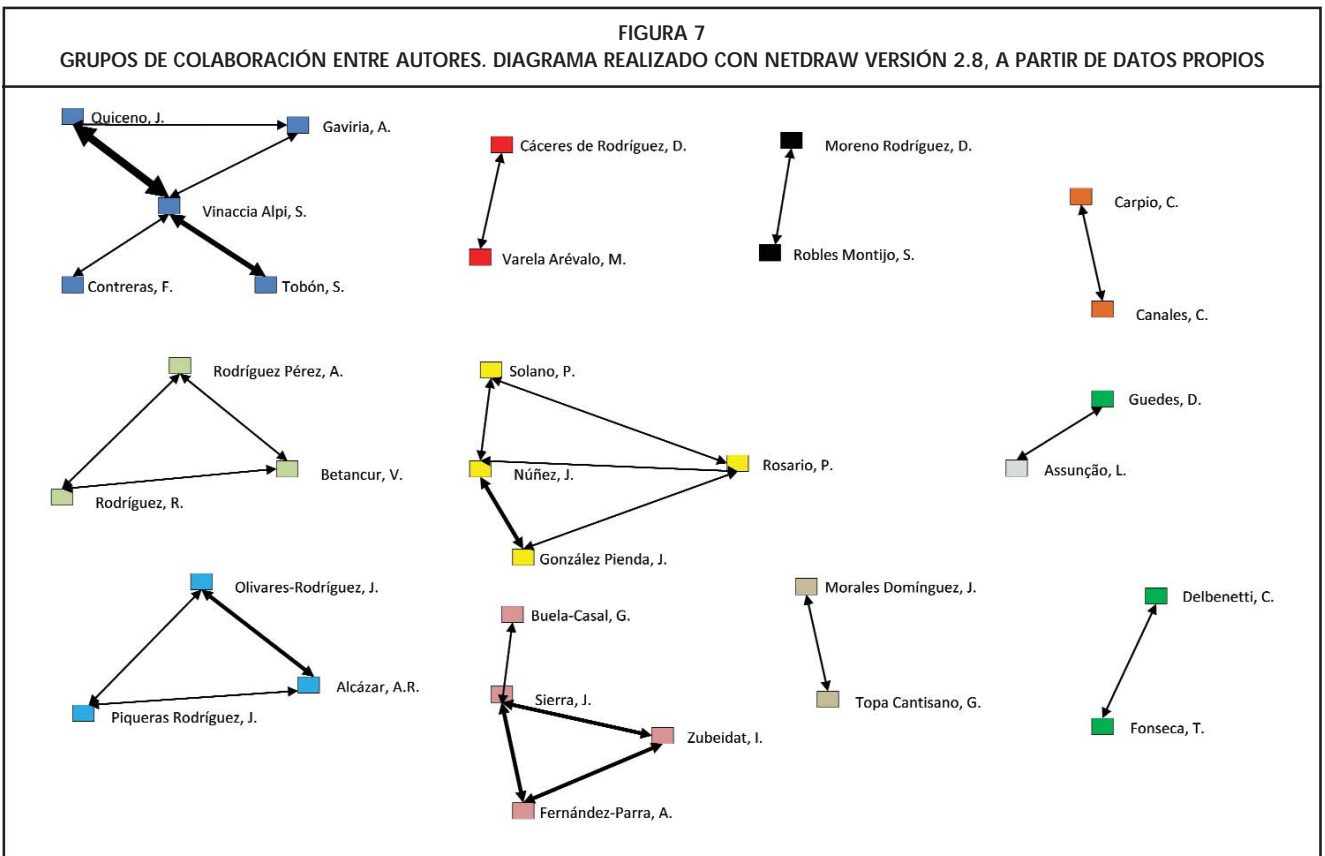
FIGURA 7
GRUPOS DE COLABORACIÓN ENTRE AUTORES. DIAGRAMA REALIZADO CON NETDRAW VERSIÓN 2.8, A PARTIR DE DATOS PROPIOS

Quiceno, J.
Gaviria, A.
Vinaccia Alpi, S.
Contreras, F.
Tobón, S.

Cáceres de Rodríguez, D.
Varela Arévalo, M.

Moreno Rodríguez, D.
Robles Montijo, S.

Carpio, C.
Canales, C.

Rodríguez Pérez, A.
Betancur, V.
Rodríguez, R.

Solano, P.
Núñez, J.
Rosario, P.
González Pienda, J.

Guedes, D.
Assunção, L.

Olivares-Rodríguez, J.
Alcázar, A.R.
Piqueras Rodríguez, J.

Buela-Casal, G.
Sierra, J.
Zubeidat, I.
Fernández-Parra, A.

Morales Domínguez, J.
Topa Cantisano, G.

Delbenetti, C.
Fonseca, T.